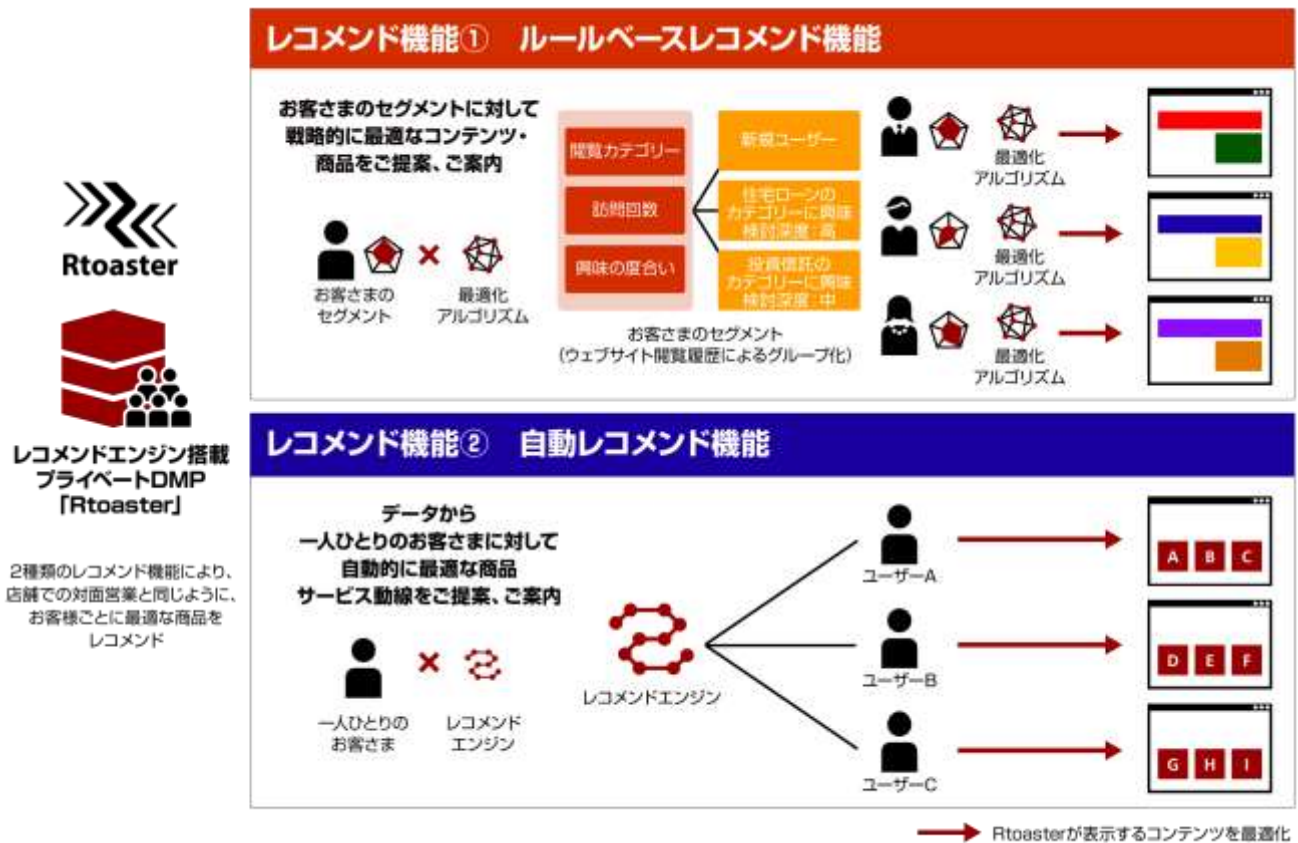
Rtoaster

レコメンドエンジン搭載
プライベートDMP
「Rtoaster」

2種類のレコメンド機能により、店舗での対面営業と同じように、お客様ごとに最適な商品をレコメンド

レコメンド機能① ルールベースレコメンド機能

お客さまのセグメントに対して戦略的に最適なコンテンツ・商品をご提案、ご案内

お客さまのセグメント × 最適化アルゴリズム

閲覧カテゴリー
訪問回数
興味の度合い

新規ユーザー
住宅ローンのカテゴリーに興味検討深度：高
投資信託のカテゴリーに興味検討深度：中

お客さまのセグメント
（ウェブサイト閲覧履歴によるグループ化）

最適化アルゴリズム
最適化アルゴリズム
最適化アルゴリズム

レコメンド機能② 自動レコメンド機能

データから一人ひとりのお客さまに対して自動的に最適な商品サービス動線をご提案、ご案内

一人ひとりのお客さま × レコメンドエンジン

レコメンドエンジン

ユーザーA
ユーザーB
ユーザーC

A B C
D E F
G H I

Rtoasterが表示するコンテンツを最適化